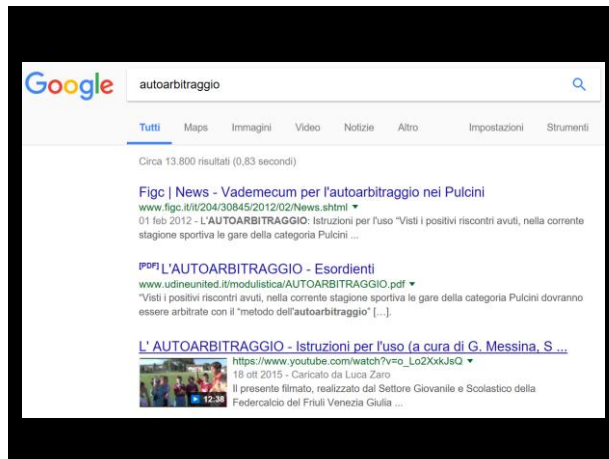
Google autoarbitraggio

Tutti Maps Immagini Video Notizie Altro Impostazioni Strumenti

Circa 13.800 risultati (0,83 secondi)

Figc | News - Vademecum per l'autoarbitraggio nei Pulcini
www.figc.it/it/204/30845/2012/02/News.shtml ▾
01 feb 2012 - L'AUTOARBITRAGGIO: Istruzioni per l'uso "Visti i positivi riscontri avuti, nella corrente stagione sportiva le gare della categoria Pulcini ...

[PDF] L'AUTOARBITRAGGIO - Esordienti
www.udineunited.it/modulistica/AUTOARBITRAGGIO.pdf ▾
"Visti i positivi riscontri avuti, nella corrente stagione sportiva le gare della categoria Pulcini dovranno essere arbitrate con il "metodo dell'autoarbitraggio" [...].

L' AUTOARBITRAGGIO - Istruzioni per l'uso (a cura di G. Messina, S ...
https://www.youtube.com/watch?v=o_Lo2XxkJsQ ▾
18 ott 2015 - Caricato da Luca Zaro
Il presente filmato, realizzato dal Settore Giovanile e Scolastico della Federcalcio del Friuli Venezia Giulia ...
12:38